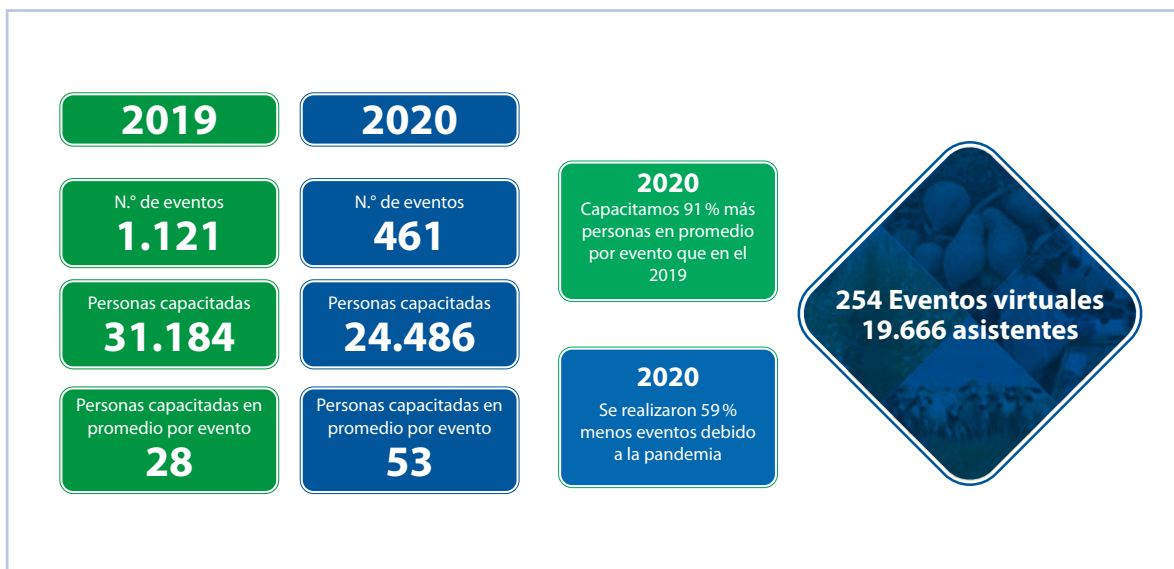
2019

2020

N.° de eventos
1.121

N.° de eventos
461

Personas capacitadas
31.184

Personas capacitadas
24.486

Personas capacitadas en promedio por evento
28

Personas capacitadas en promedio por evento
53

2020
Capacitamos 91 % más personas en promedio por evento que en el 2019

2020
Se realizaron 59 % menos eventos debido a la pandemia

254 Eventos virtuales
19.666 asistentes